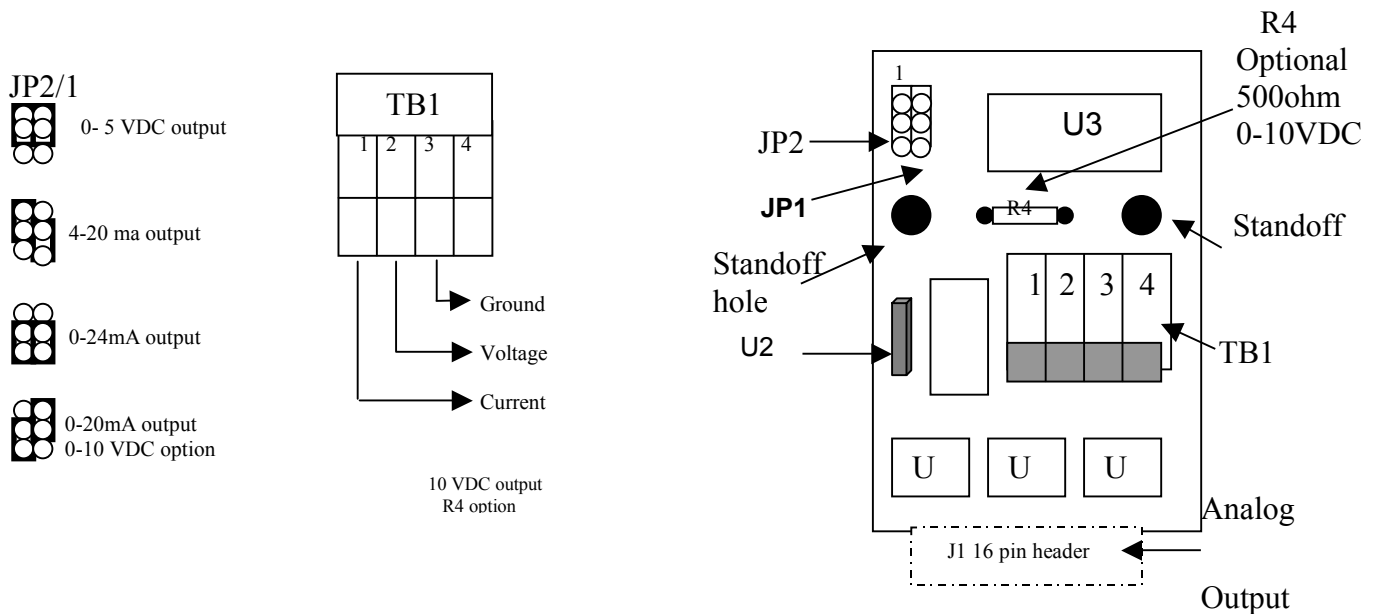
JP2/1

0- 5 VDC output

4-20 ma output

0-24mA output

0-20mA output
0-10 VDC option

TB1

1 2 3 4

Ground

Voltage

Current

10 VDC output
R4 option

R4
Optional
500ohm
0-10VDC

1

U3

JP2

JP1

R4

Standoff

Standoff hole

1 2 3 4

U2

TB1

U U U

Analog

J1 16 pin header

Output